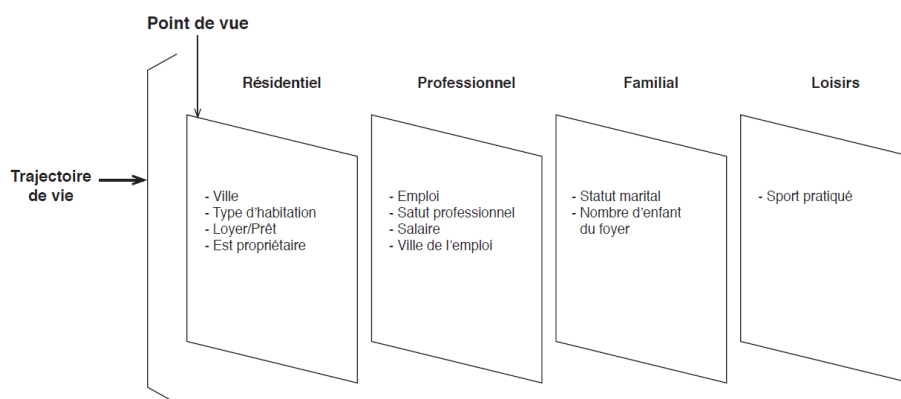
Point de vue

Trajectoire de vie

Résidentiel

- Ville
- Type d'habitation
- Loyer/Prêt
- Est propriétaire

Professionnel

- Emploi
- Satut professionnel
- Salaire
- Ville de l'emploi

Familial

- Statut marital
- Nombre d'enfant du foyer

Loisirs

- Sport pratiqué